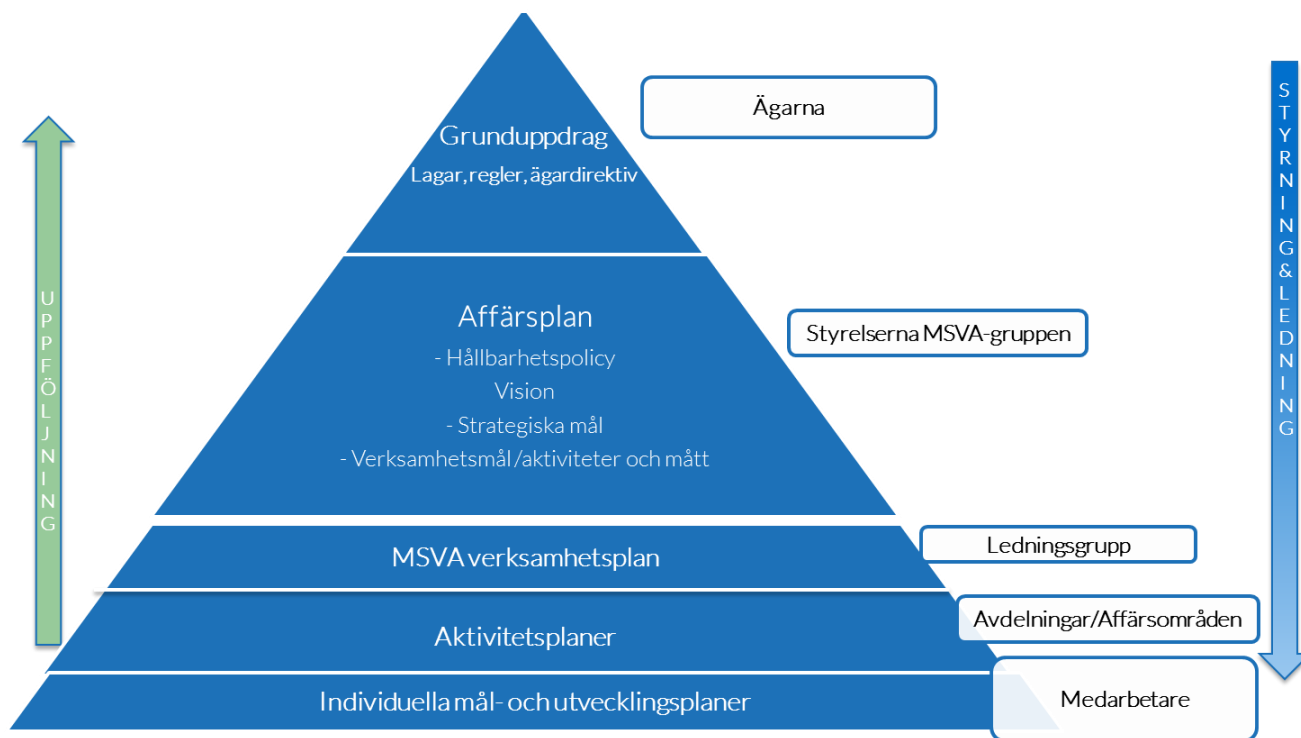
UPPFÖLJNING

Grunduppdrag
Lagar, regler, ägardirektiv

Ägarna

Affärsplan
- Hållbarhetspolicy
Vision
- Strategiska mål
- Verksamhetsmål /aktiviteter och mått

Styrelserna MSVA-gruppen

MSVA verksamhetsplan

Ledningsgrupp

Aktivitetsplaner

Avdelningar/Affärsområden

Individuella mål- och utvecklingsplaner

Medarbetare

STYRNING&LEDNING